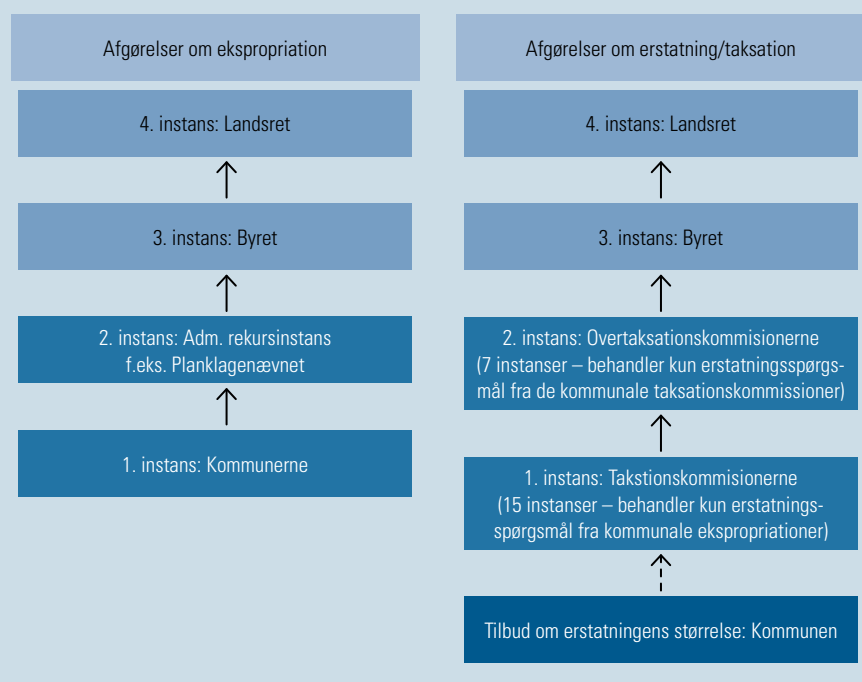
Afgørelser om ekspropriation

4. instans: Landsret

3. instans: Byret

2. instans: Adm. rekursinstans f.eks. Planklagenævnet

1. instans: Kommunerne

Afgørelser om erstatning/taksation

4. instans: Landsret

3. instans: Byret

2. instans: Overtaksationskommisionerne (7 instanser – behandler kun erstatningsspørgsmål fra de kommunale taksationskommissioner)

1. instans: Takstionskommisionerne (15 instanser – behandler kun erstatningsspørgsmål fra kommunale ekspropriationer)

Tilbud om erstatningens størrelse: Kommunen